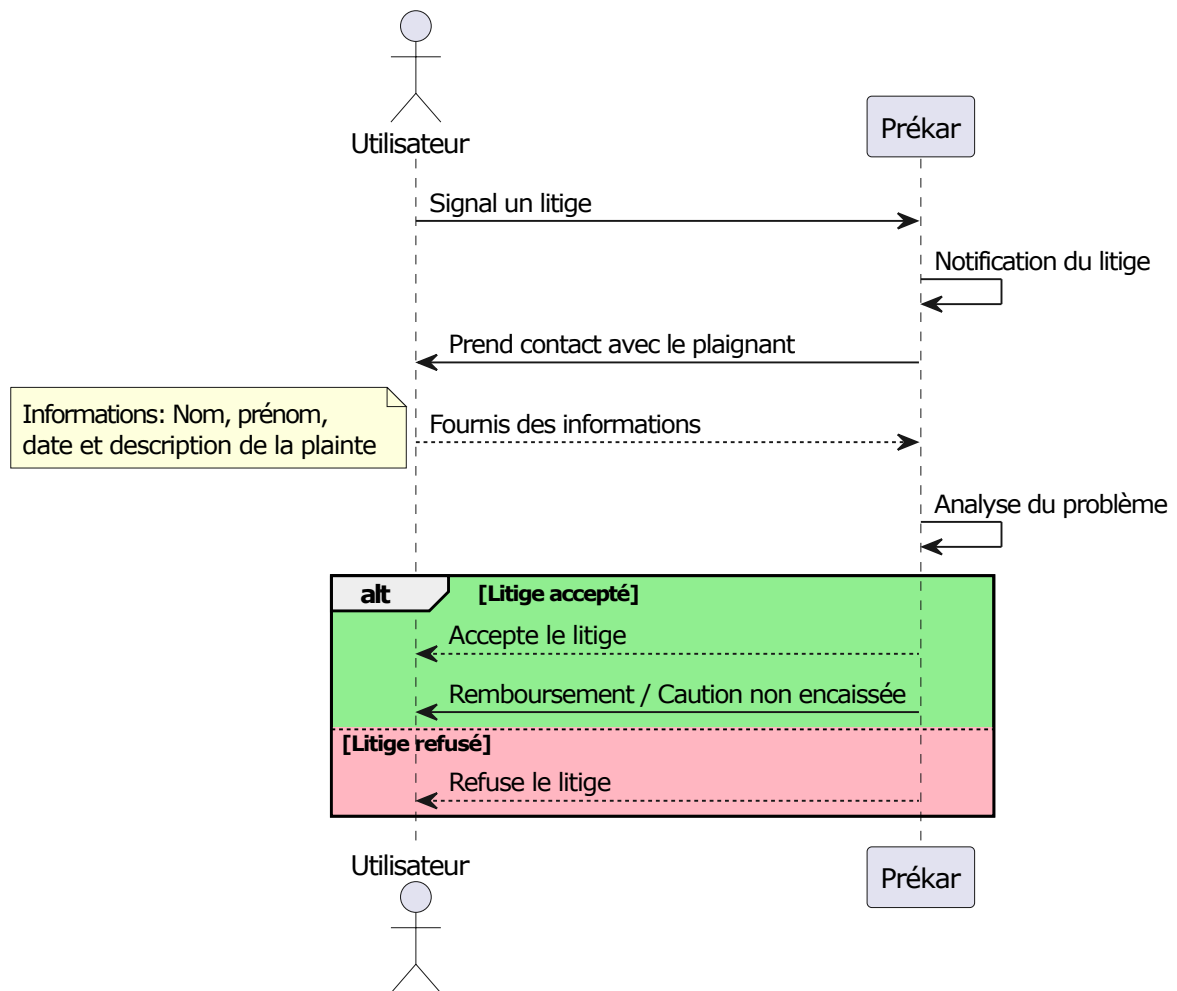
Utilisateur

Prékar

Signal un litige

Notification du litige

Prend contact avec le plaignant

Informations: Nom, prénom, date et description de la plainte

Fournis des informations

Analyse du problème

alt

[Litige accepté]

Accepte le litige

Remboursement / Caution non encaissée

[Litige refusé]

Refuse le litige

Utilisateur

Prékar